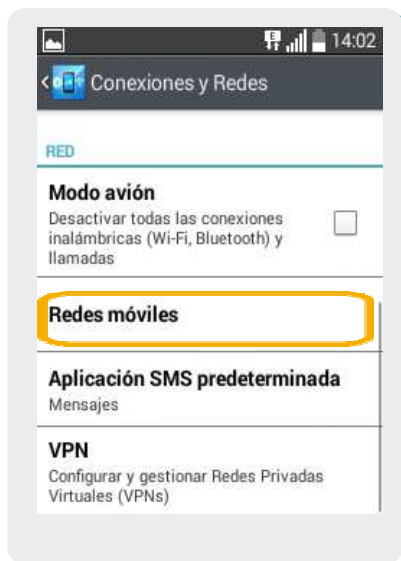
14:02

Conexiones y Redes

RED

Modo avión
Desactivar todas las conexiones inalámbricas (Wi-Fi, Bluetooth) y llamadas

Redes móviles

Aplicación SMS predeterminada
Mensajes

VPN
Configurar y gestionar Redes Privadas Virtuales (VPNs)